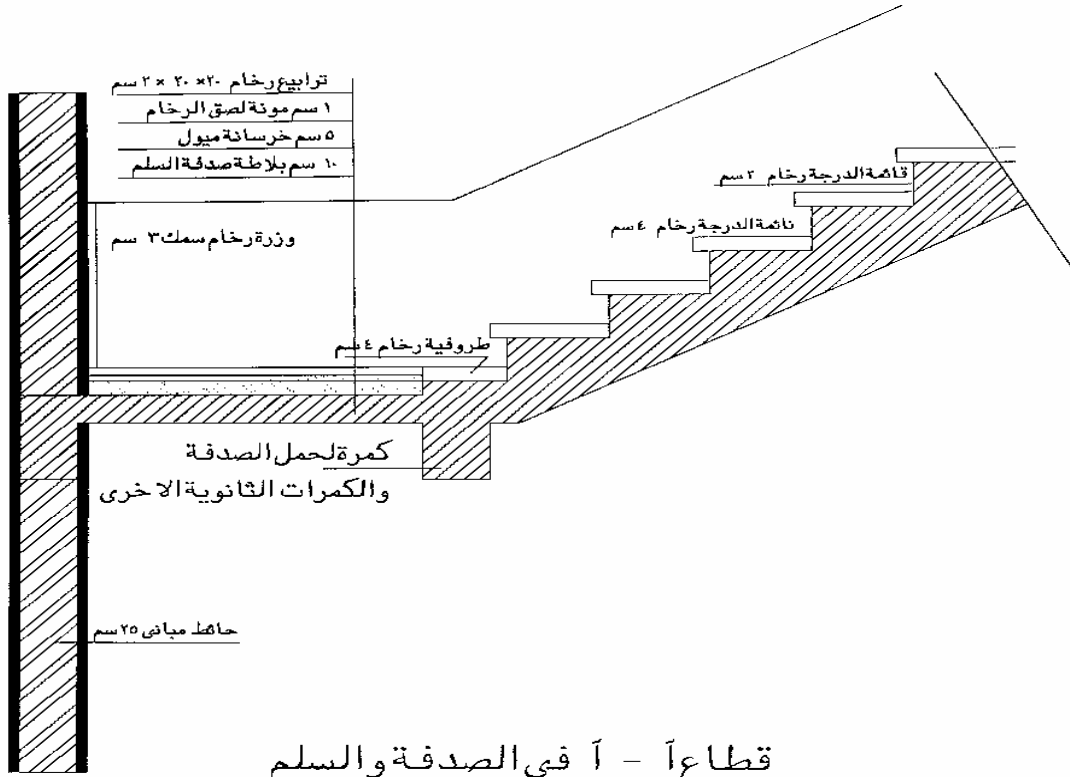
ترابيع رخام ٢٠ × ٢٠ × ٢ سم
١ سم مونة لصق الرخام
٥ سم خرسانة ميول
١٠ سم بلاطة صدفة السلم

وزرة رخام سمك ٣ سم

قائمة الدرجة رخام ٢ سم

نائمة الدرجة رخام ٤ سم

طروفية رخام ٤ سم

كمرة لحمل الصدفة والكمرات الثانوية الاخرى

حائط مبانى ٢٥ سم

قطاع آ - آ فى الصدفة والسلم